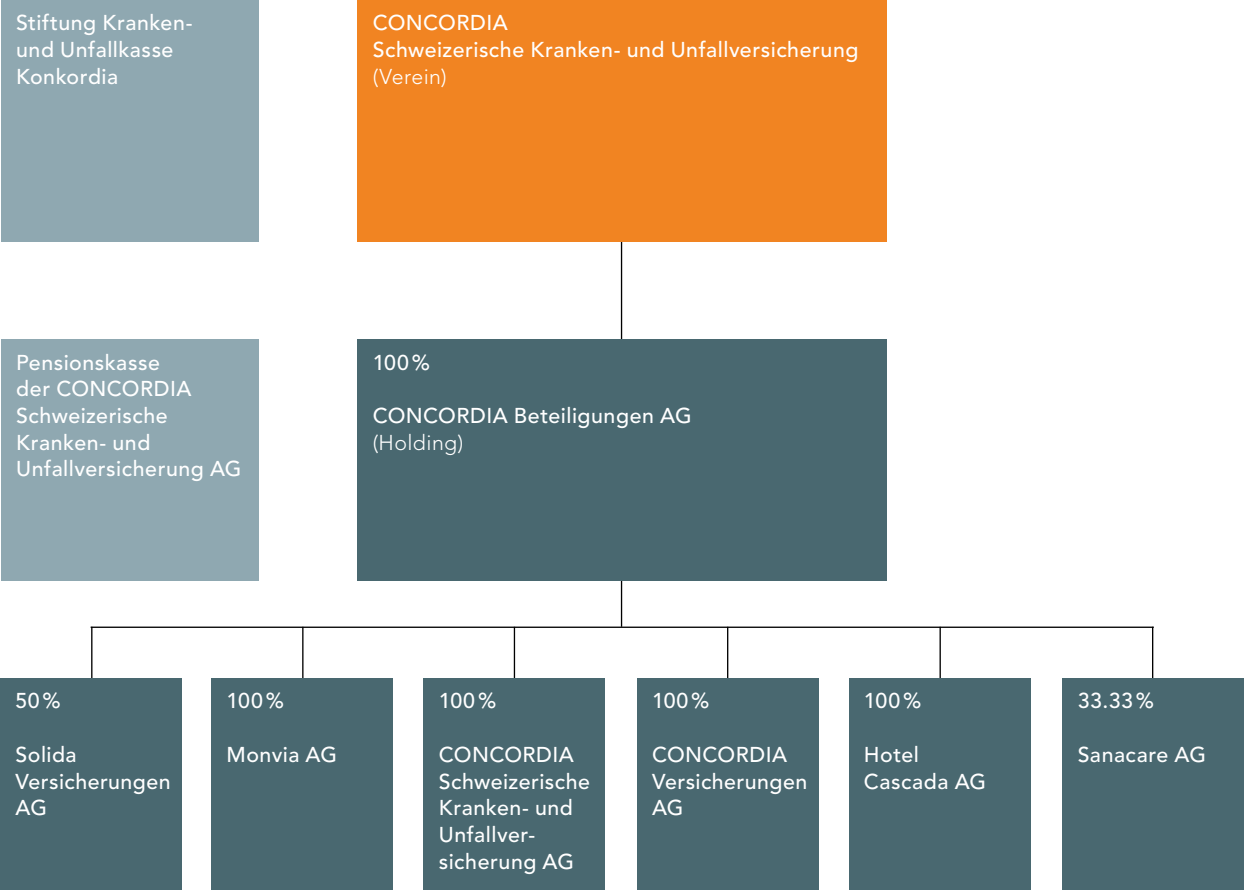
Stiftung Kranken- und Unfallkasse Konkordia

CONCORDIA
Schweizerische Kranken- und Unfallversicherung
(Verein)

Pensionskasse der CONCORDIA Schweizerische Kranken- und Unfallversicherung AG

100%

CONCORDIA Beteiligungen AG
(Holding)

50%

Solida Versicherungen AG

100%

Monvia AG

100%

CONCORDIA Schweizerische Kranken- und Unfallversicherung AG

100%

CONCORDIA Versicherungen AG

100%

Hotel Cascada AG

33.33%

Sanacare AG